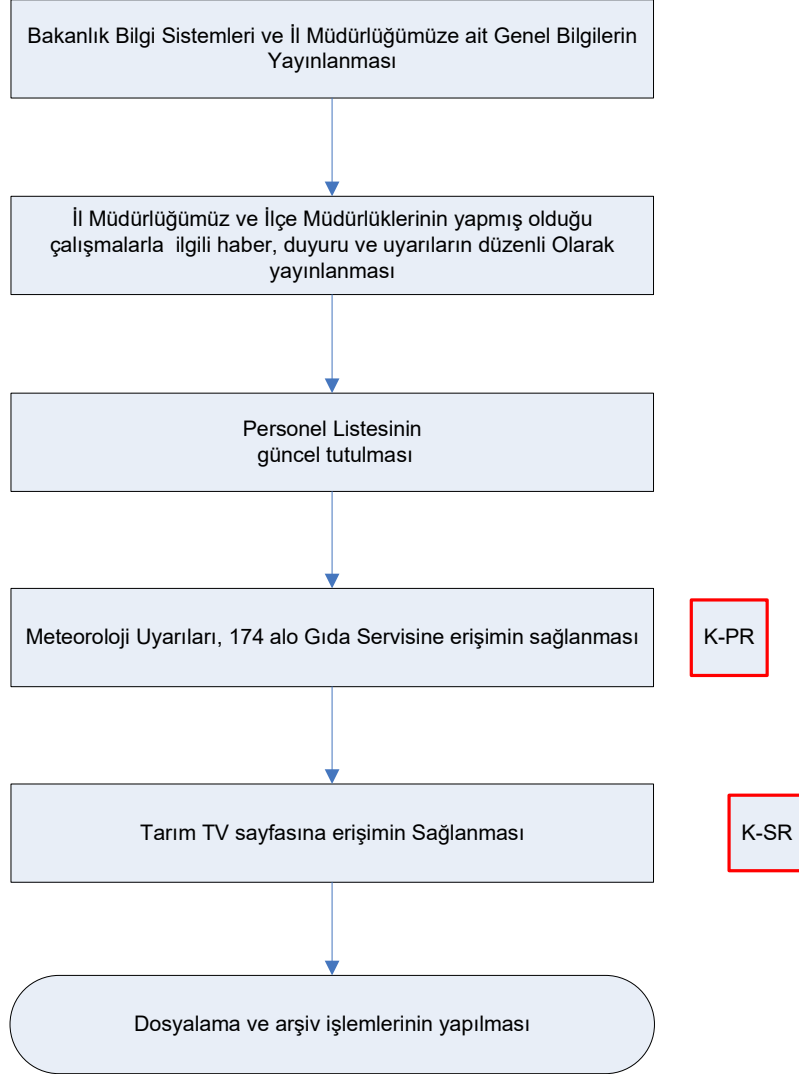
Bakanlık Bilgi Sistemleri ve İl Müdürlüğümüze ait Genel Bilgilerin Yayınlanması

İl Müdürlüğümüz ve İlçe Müdürlüklerinin yapmış olduğu çalışmalarla ilgili haber, duyuru ve uyarıların düzenli Olarak yayınlanması

Personel Listesinin güncel tutulması

Meteoroloji Uyarıları, 174 alo Gıda Servisine erişimin sağlanması

K-PR

Tarım TV sayfasına erişimin Sağlanması

K-SR

Dosyalama ve arşiv işlemlerinin yapılması